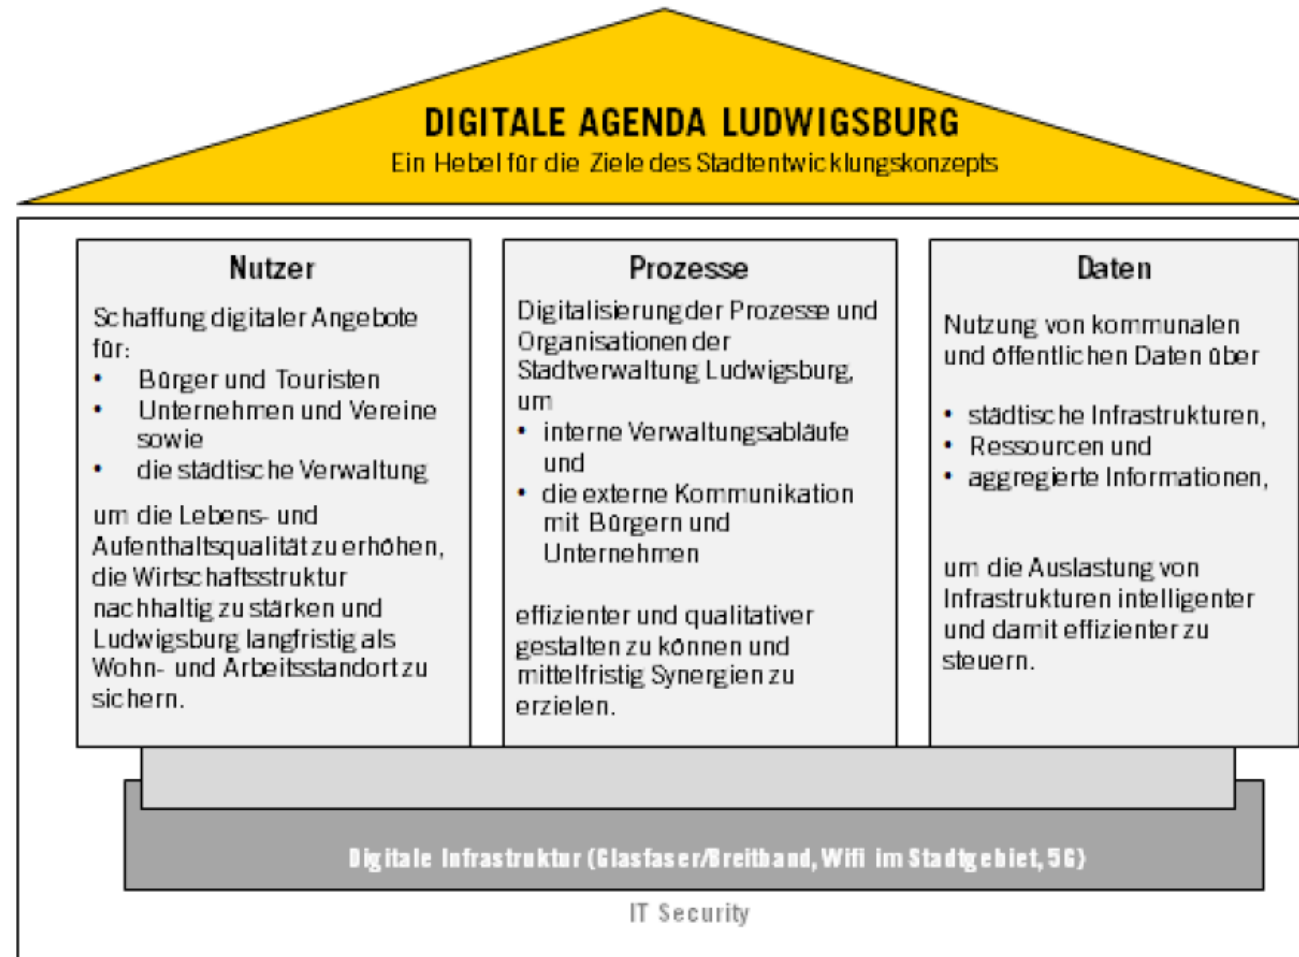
DIGITALE AGENDA LUDWIGSBURG
Ein Hebel für die Ziele des Stadtentwicklungskonzepts

Nutzer

Schaffung digitaler Angebote für:
- Bürger und Touristen
- Unternehmen und Vereine sowie
- die städtische Verwaltung

um die Lebens- und Aufenthaltsqualität zu erhöhen, die Wirtschaftsstruktur nachhaltig zu stärken und Ludwigsburg langfristig als Wohn- und Arbeitsstandort zu sichern.

Prozesse

Digitalisierung der Prozesse und Organisationen der Stadtverwaltung Ludwigsburg, um
- interne Verwaltungsabläufe und
- die externe Kommunikation mit Bürgern und Unternehmen

effizienter und qualitativer gestalten zu können und mittelfristig Synergien zu erzielen.

Daten

Nutzung von kommunalen und öffentlichen Daten über

- städtische Infrastrukturen,
- Ressourcen und
- aggregierte Informationen,

um die Auslastung von Infrastrukturen intelligenter und damit effizienter zu steuern.

Digitale Infrastruktur (Glasfaser/Breitband, Wifi im Stadtgebiet, 5G)

IT Security